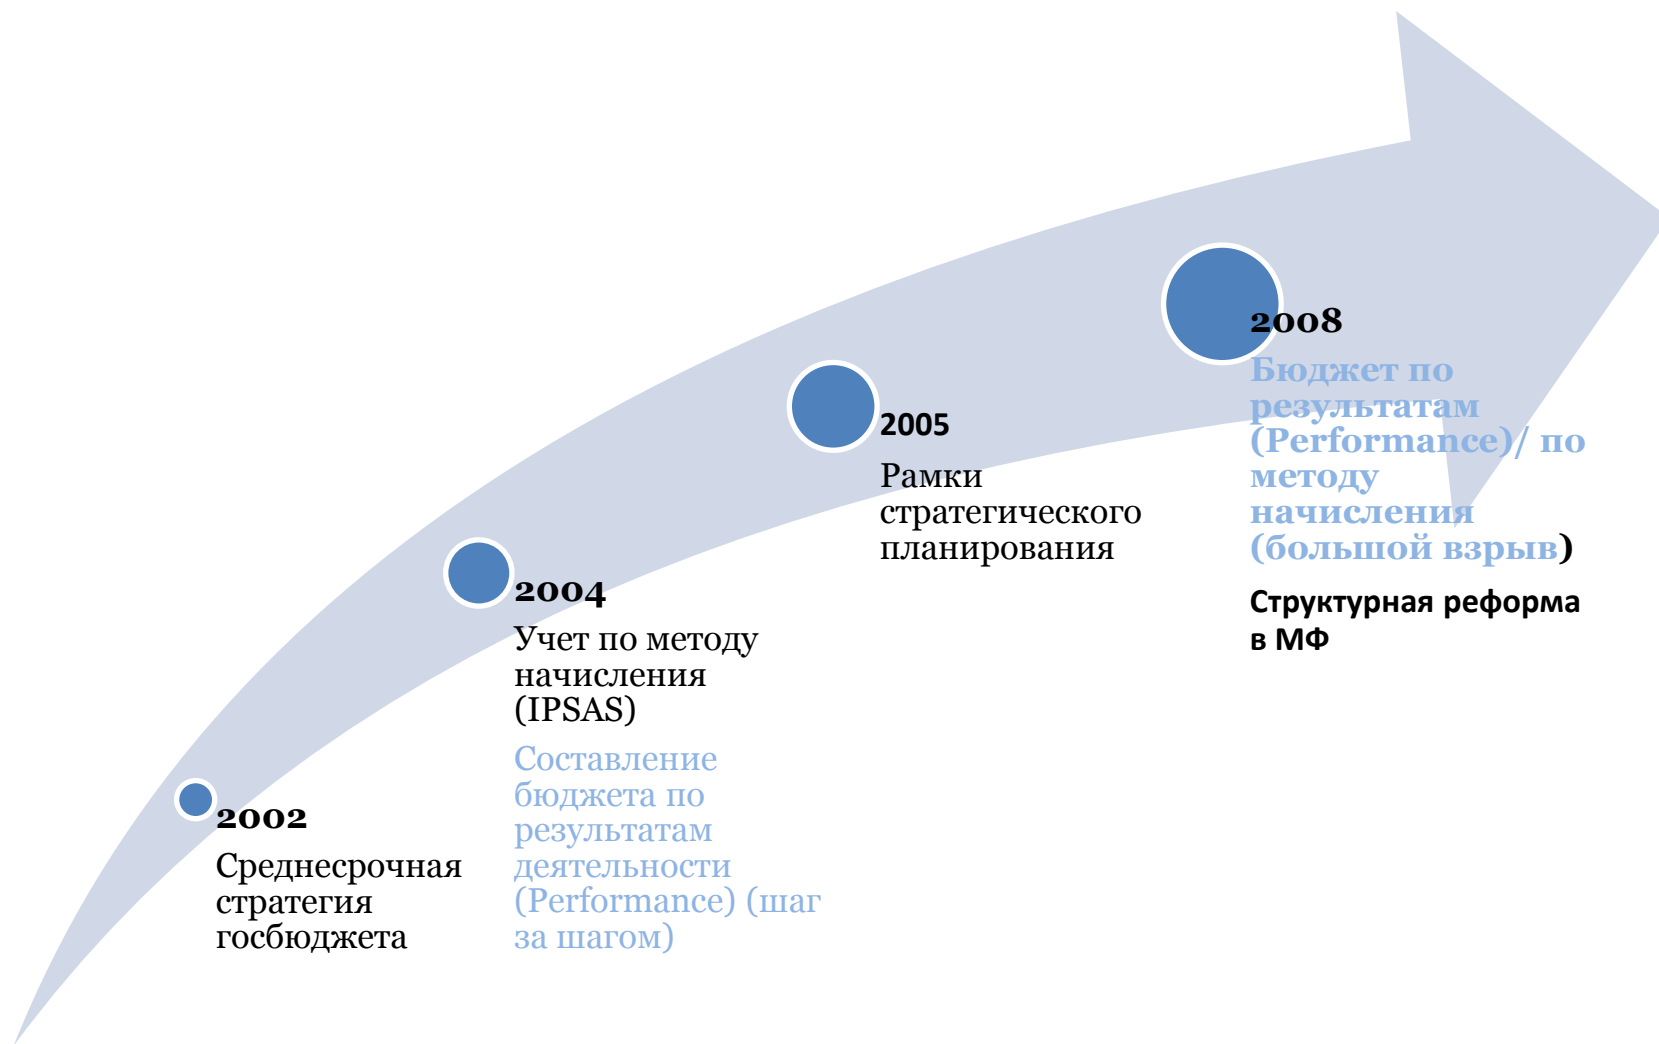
2002
Среднесрочная стратегия госбюджета

2004
Учет по методу начисления (IPSAS)

Составление бюджета по результатам деятельности (Performance) (шаг за шагом)

2005
Рамки стратегического планирования

2008
Бюджет по результатам (Performance)/ по методу начисления (большой взрыв)

Структурная реформа в МФ